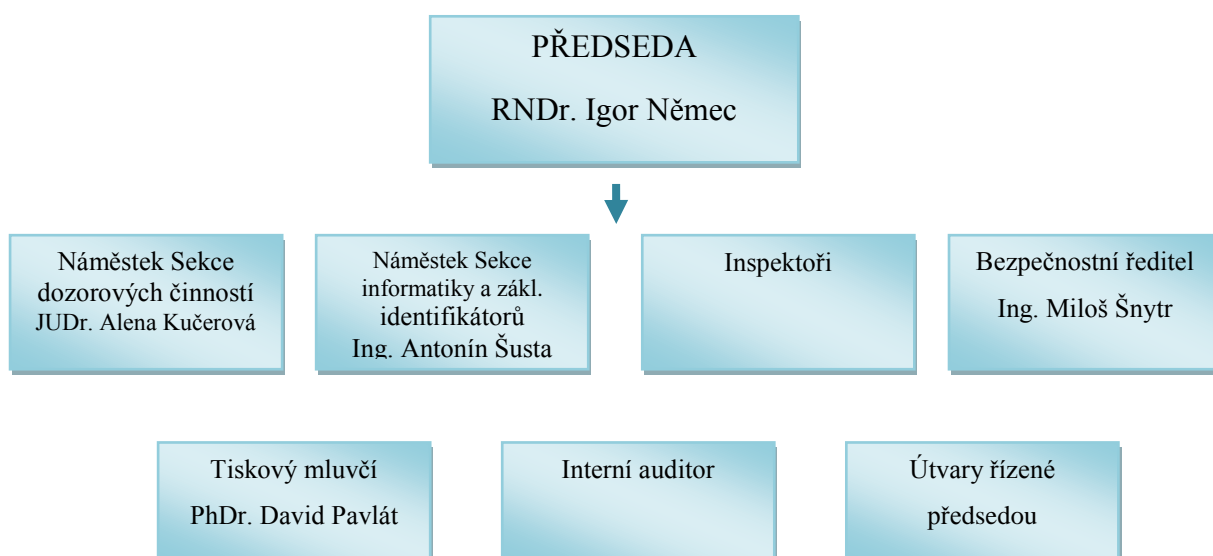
PŘEDSEDA

RNDr. Igor Němec

Náměstek Sekce dozorových činností
JUDr. Alena Kučerová

Náměstek Sekce informatiky a zákl. identifikátorů
Ing. Antonín Šusta

Inspektoři

Bezpečnostní ředitel
Ing. Miloš Šnytr

Tiskový mluvčí
PhDr. David Pavlát

Interní auditor

Útvary řízené předsedou